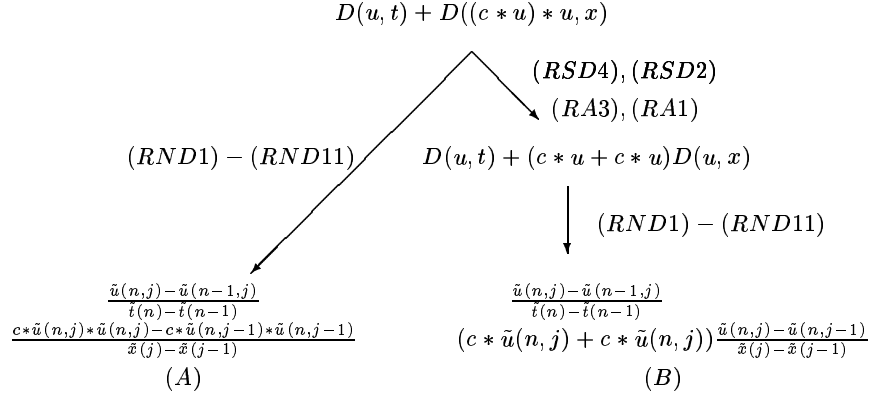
$D(u,t) + D((c*u)*u, x)$

$(RSD4), (RSD2)$
$(RA3), (RA1)$

$(RND1) - (RND11)$

$D(u,t) + (c*u + c*u)D(u,x)$

$(RND1) - (RND11)$

$\frac{\tilde{u}(n,j)-\tilde{u}(n-1,j)}{\tilde{t}(n)-\tilde{t}(n-1)}$
$\frac{c*\tilde{u}(n,j)*\tilde{u}(n,j)-c*\tilde{u}(n,j-1)*\tilde{u}(n,j-1)}{\tilde{x}(j)-\tilde{x}(j-1)}$
$(A)$

$\frac{\tilde{u}(n,j)-\tilde{u}(n-1,j)}{\tilde{t}(n)-\tilde{t}(n-1)}$
$(c*\tilde{u}(n,j) + c*\tilde{u}(n,j))\frac{\tilde{u}(n,j)-\tilde{u}(n,j-1)}{\tilde{x}(j)-\tilde{x}(j-1)}$
$(B)$